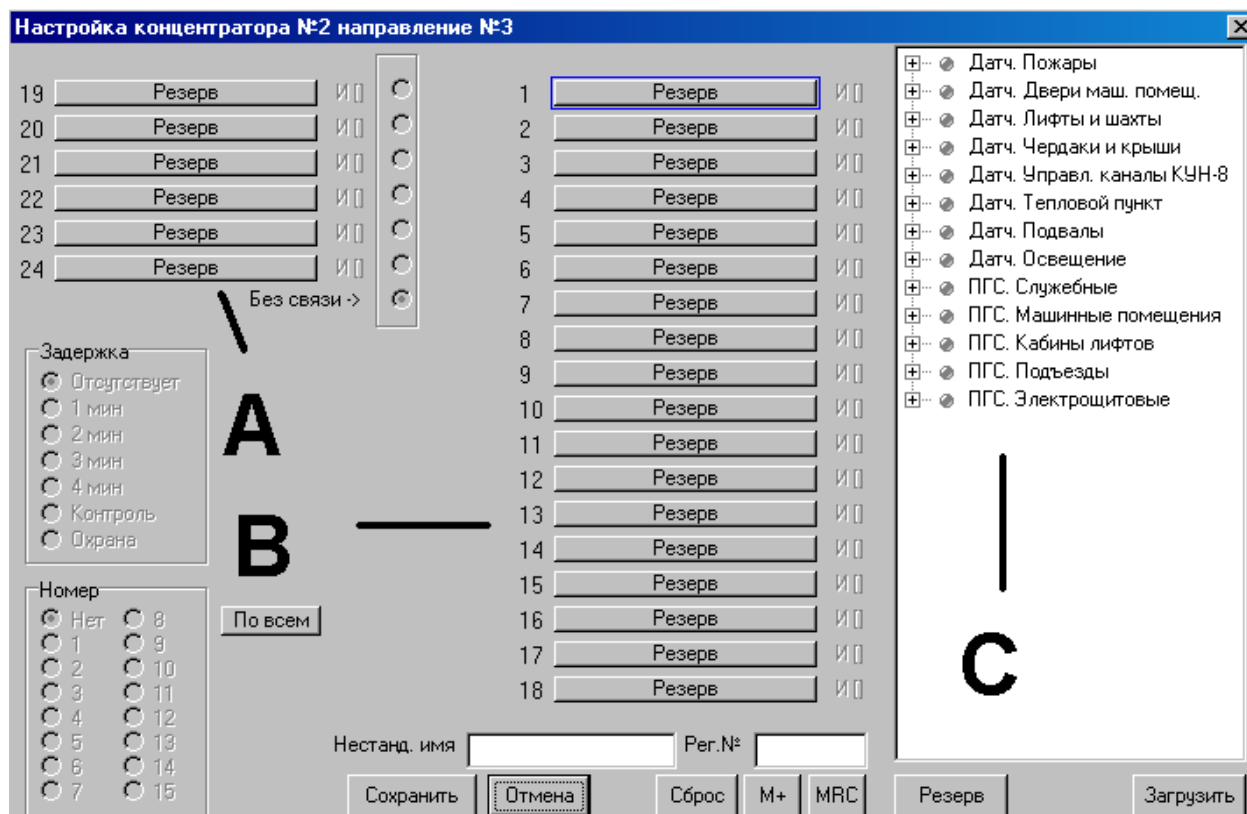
Настройка концентратора №2 направление №3

19 Резерв И
20 Резерв И
21 Резерв И
22 Резерв И
23 Резерв И
24 Резерв И
Без связи ->

1 Резерв И
2 Резерв И
3 Резерв И
4 Резерв И
5 Резерв И
6 Резерв И
7 Резерв И
8 Резерв И
9 Резерв И
10 Резерв И
11 Резерв И
12 Резерв И
13 Резерв И
14 Резерв И
15 Резерв И
16 Резерв И
17 Резерв И
18 Резерв И

Датч. Пожары
Датч. Двери маш. помещ.
Датч. Лифты и шахты
Датч. Чердаки и крыши
Датч. Управл. каналы КУН-8
Датч. Тепловой пункт
Датч. Подвалы
Датч. Освещение
ПГС. Служебные
ПГС. Машинные помещения
ПГС. Кабины лифтов
ПГС. Подъезды
ПГС. Электрощитовые

Задержка
Отсутствует
1 мин
2 мин
3 мин
4 мин
Контроль
Охрана

A

B

C

Номер
Нет 8
1 9
2 10
3 11
4 12
5 13
6 14
7 15

По всем

Нестанд. имя Рег.№

Сохранить Отмена Сброс M+ MRC Резерв Загрузить